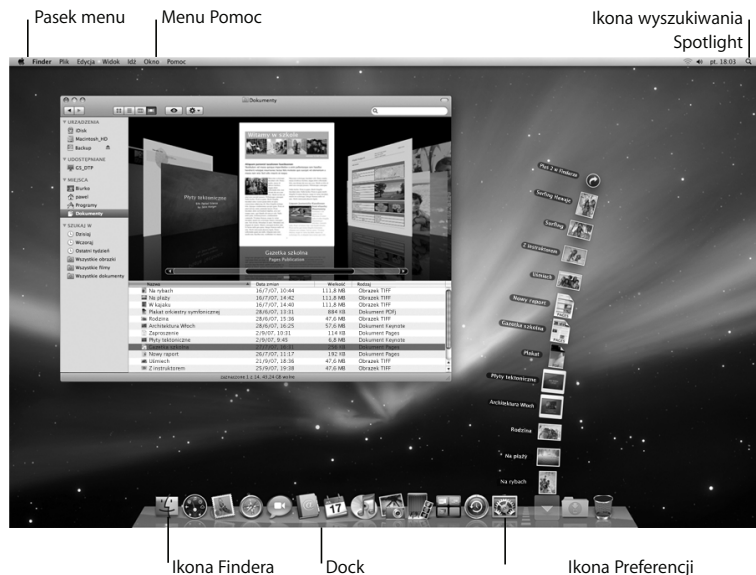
Pasek menu
Menu Pomoc
Ikona wyszukiwania Spotlight

Finder Plik Edycja Widok Idź Okno Pomoc
pt. 18:03

Dokumenty

URZĄDZENIA
iDisk
Macintosh_HD
Backup
UDOSTĘPNIANE
CS_DTP
MIEJSCA
Biurko
pawel
Programy
Dokumenty
SZUKAJ W
Dzisiaj
Wczoraj
Ostatni tydzień
Wszystkie obrazki
Wszystkie filmy
Wszystkie dokumenty

Witamy w szkole
Płyty tektoniczne
Gazetka szkolna
Pages Publication

| Nazwa | Data zmian | Wielkość | Rodzaj |
|---|---|---|---|
| Na rybach | 16/7/07, 10:44 | 111,8 MB | Obrazek TIFF |
| Na plaży | 16/7/07, 14:42 | 111,8 MB | Obrazek TIFF |
| W kajaku | 16/7/07, 14:40 | 111,8 MB | Obrazek TIFF |
| Plakat orkiestry symfonicznej | 28/6/07, 13:31 | 884 KB | Dokument PDF |
| Rodzina | 28/6/07, 15:36 | 47,6 MB | Obrazek TIFF |
| Architektura Włoch | 28/6/07, 16:25 | 57,6 MB | Dokument Keynote |
| Zaproszenie | 2/9/07, 10:31 | 114 KB | Dokument Pages |
| Płyty tektoniczne | 2/9/07, 9:45 | 6,8 MB | Dokument Keynote |
| Gazetka szkolna | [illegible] | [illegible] | Dokument Pages |
| Nowy raport | 26/7/07, 11:17 | 192 KB | Dokument Pages |
| Ulmiech | 21/9/07, 18:36 | 47,6 MB | Obrazek TIFF |
| Z instruktorem | 25/9/07, 19:38 | 47,6 MB | Obrazek TIFF |

zaznaczone 1 z 24, 40,24 GB wolne

Plik Z w Finderze
Surfing Hawaje
Surfing
Z instruktorem
Uśmiech
Nowy raport
Gazetka szkolna
Plakat
Płyty tektoniczne
Architektura Włoch
Rodzina
Na plaży
Na rybach

17

Ikona Findera
Dock
Ikona Preferencji